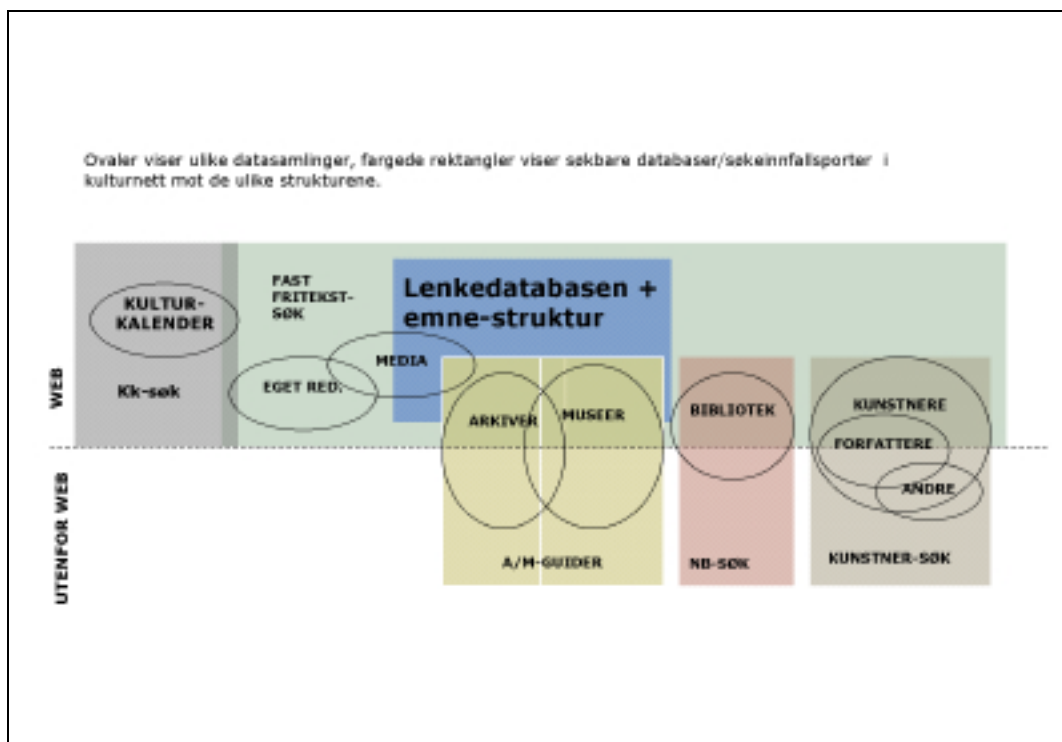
Ovaler viser ulike datasamlinger, fargede rektangler viser søkbare databaser/søkeinnfallsporter i kulturnett mot de ulike strukturene.

KULTUR-KALENDER

Kk-søk

FAST FRITEKST-SØK

Lenkedatabasen + emne-struktur

MEDIA

EGET RED.

ARKIVER

MUSEER

BIBLIOTEK

KUNSTNERE

FORFATTERE

ANDRE

WEB

UTENFOR WEB

A/M-GUIDER

NB-SØK

KUNSTNER-SØK